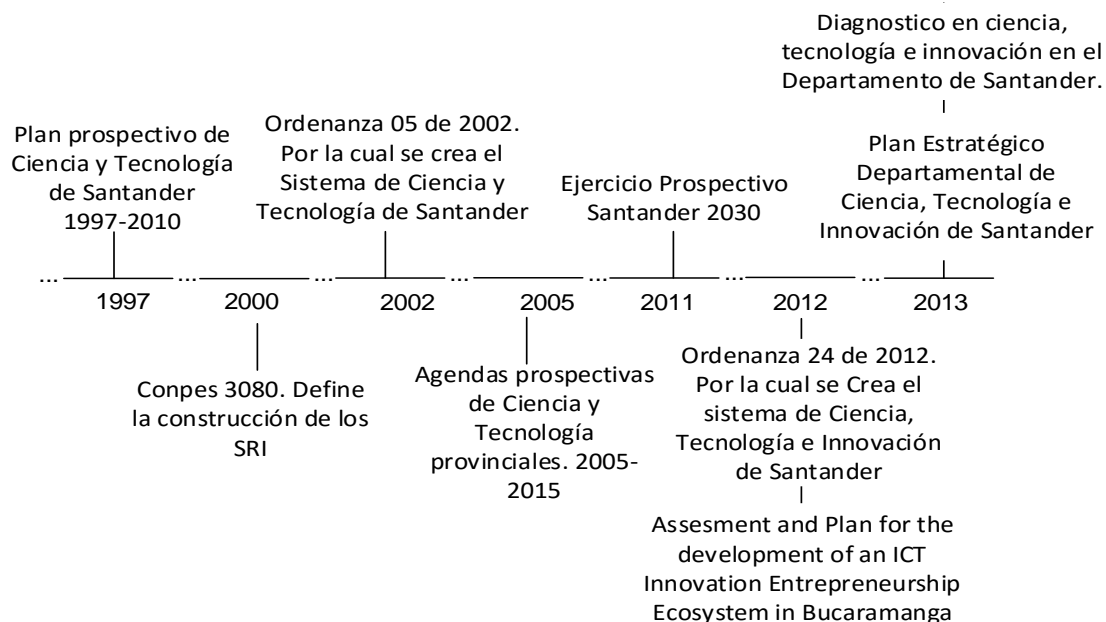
Diagnostico en ciencia, tecnología e innovación en el Departamento de Santander.

Plan prospectivo de Ciencia y Tecnología de Santander 1997-2010

Ordenanza 05 de 2002. Por la cual se crea el Sistema de Ciencia y Tecnología de Santander

Ejercicio Prospectivo Santander 2030

Plan Estratégico Departamental de Ciencia, Tecnología e Innovación de Santander

... 1997 ... 2000 ... 2002 ... 2005 ... 2011 ... 2012 ... 2013

Conpes 3080. Define la construcción de los SRI

Agendas prospectivas de Ciencia y Tecnología provinciales. 2005-2015

Ordenanza 24 de 2012. Por la cual se Crea el sistema de Ciencia, Tecnología e Innovación de Santander

Assesment and Plan for the development of an ICT Innovation Entrepreneurship Ecosystem in Bucaramanga